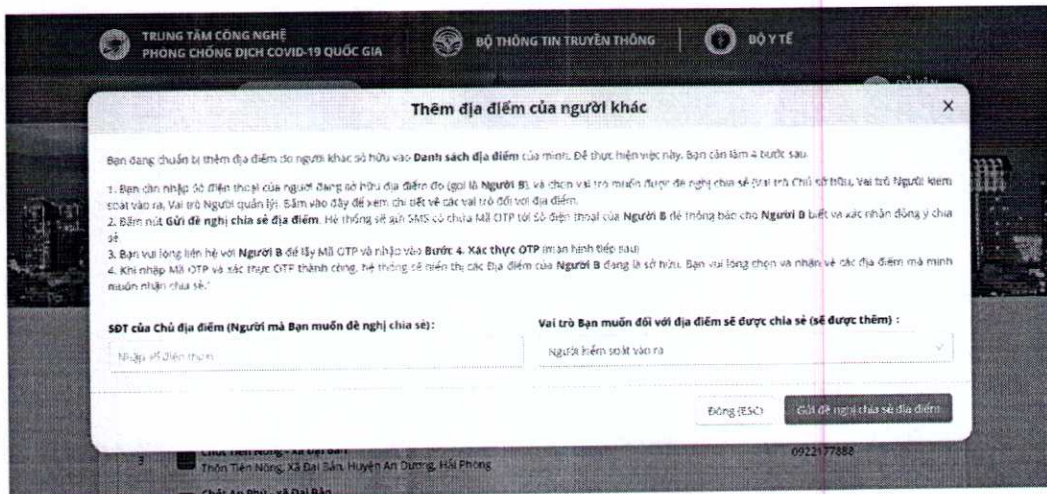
TRUNG TÂM CÔNG NGHỆ PHÒNG CHỐNG DỊCH COVID-19 QUỐC GIA

BỘ THÔNG TIN TRUYỀN THÔNG

BỘ Y TẾ

Thêm địa điểm của người khác

×

Bạn đang chuẩn bị thêm địa điểm do người khác sở hữu vào Danh sách địa điểm của mình. Để thực hiện việc này, Bạn cần làm 4 bước sau:

1. Bạn cần nhập số điện thoại của người đang sở hữu địa điểm đó (gọi là Người B), và chọn vai trò muốn được đề nghị chia sẻ (trừ vai trò Chủ sở hữu, Vai trò Người kiểm soát vào ra, Vai trò Người quản lý). Bấm vào đây để xem chi tiết về các vai trò đối với địa điểm.
2. Bấm nút Gửi đề nghị chia sẻ địa điểm. Hệ thống sẽ gửi SMS có chứa Mã OTP tới số điện thoại của Người B để thông báo cho Người B biết và xác nhận đồng ý chia sẻ.
3. Bạn vui lòng liên hệ với Người B để lấy Mã OTP và nhập vào Bước 4. Xác thực OTP (màn hình tiếp sau)
4. Khi nhập Mã OTP và xác thực OTP thành công, hệ thống sẽ hiển thị các Địa điểm của Người B đang là sở hữu. Bạn vui lòng chọn và nhận về các địa điểm mà mình muốn nhận chia sẻ.

SĐT của Chủ địa điểm (Người mà Bạn muốn đề nghị chia sẻ):

Nhập số điện thoại

Vai trò Bạn muốn đối với địa điểm sẽ được chia sẻ (sẽ được thêm) :

Người kiểm soát vào ra

Đóng (ESC)

Gửi đề nghị chia sẻ địa điểm

3

Chợ Tiên Nông - Xã Đại Bản

Thôn Tiên Nông, Xã Đại Bản, Huyện An Dương, Hải Phòng

0922177888

Chợ An Phú - Xã Đại Bản